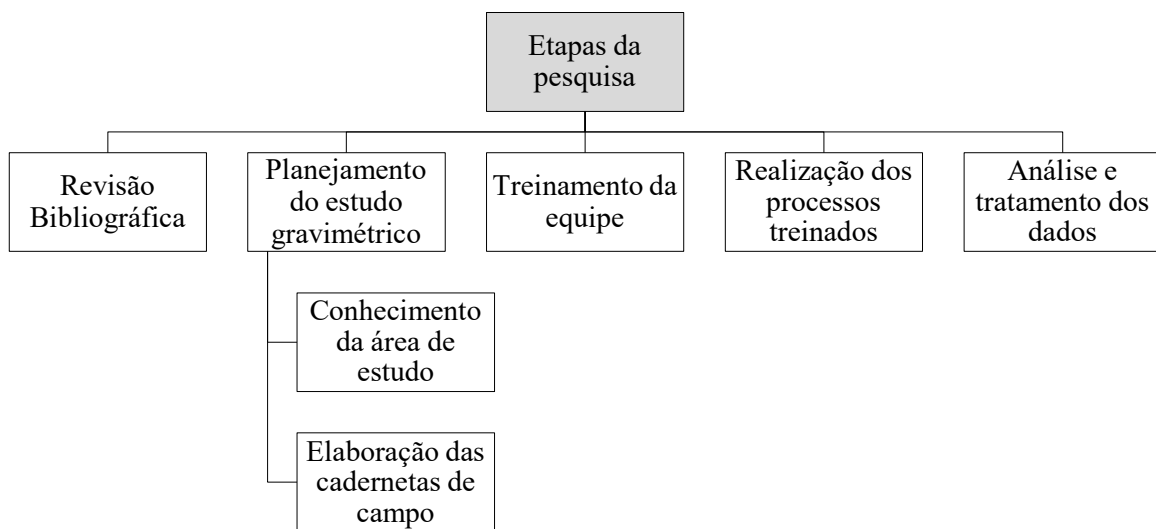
Etapas da pesquisa

Revisão Bibliográfica

Planejamento do estudo gravimétrico

Conhecimento da área de estudo

Elaboração das cadernetas de campo

Treinamento da equipe

Realização dos processos treinados

Análise e tratamento dos dados